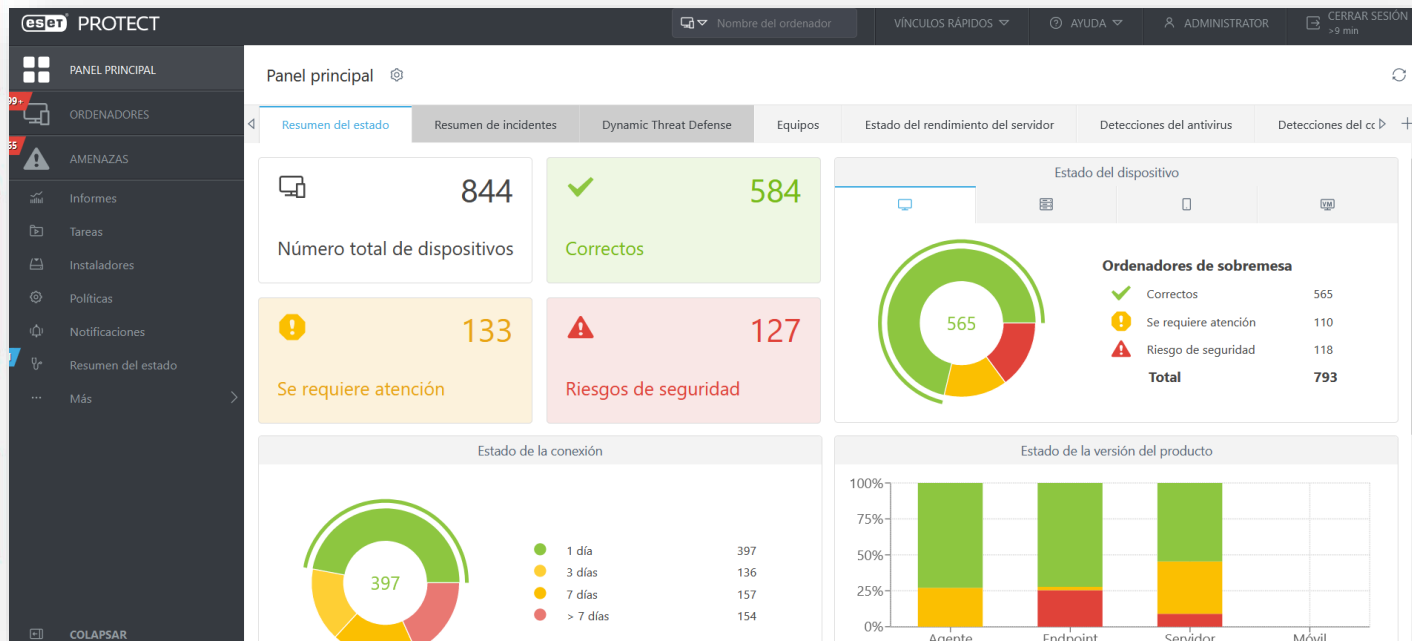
eset PROTECT

Nombre del ordenador

VÍNCULOS RÁPIDOS

AYUDA

ADMINISTRATOR

CERRAR SESIÓN
>9 min

PANEL PRINCIPAL

99+

ORDENADORES

65

AMENAZAS

Informes

Tareas

Instaladores

Políticas

Notificaciones

1

Resumen del estado

Más

COLAPSAR

Panel principal

Resumen del estado | Resumen de incidentes | Dynamic Threat Defense | Equipos | Estado del rendimiento del servidor | Detecciones del antivirus | Detecciones del co

844
Número total de dispositivos

584
Correctos

133
Se requiere atención

127
Riesgos de seguridad

Estado del dispositivo

565

Ordenadores de sobremesa

| | |
|---|---|
| Correctos | 565 |
| Se requiere atención | 110 |
| Riesgo de seguridad | 118 |
| Total | 793 |

Estado de la conexión

397

| | |
|---|---|
| 1 día | 397 |
| 3 días | 136 |
| 7 días | 157 |
| > 7 días | 154 |

Estado de la versión del producto

100%
75%
50%
25%
0%

Agente
Endpoint
Servidor
Móvil